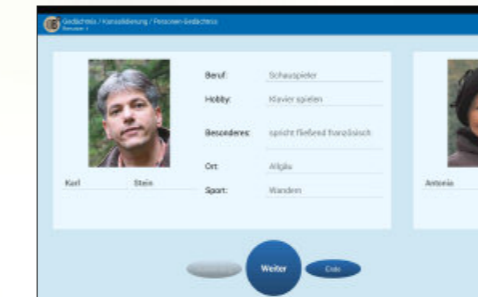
Gedächtnis / Konsolidierung / Personen-Gedächtnis
Benutzer 1

Beruf: Schauspieler
Hobby: Klavier spielen
Besonderes: spricht fließend französisch
Ort: Allgäu
Sport: Wandern

Karl Stein

Antonia

Weiter
Ende